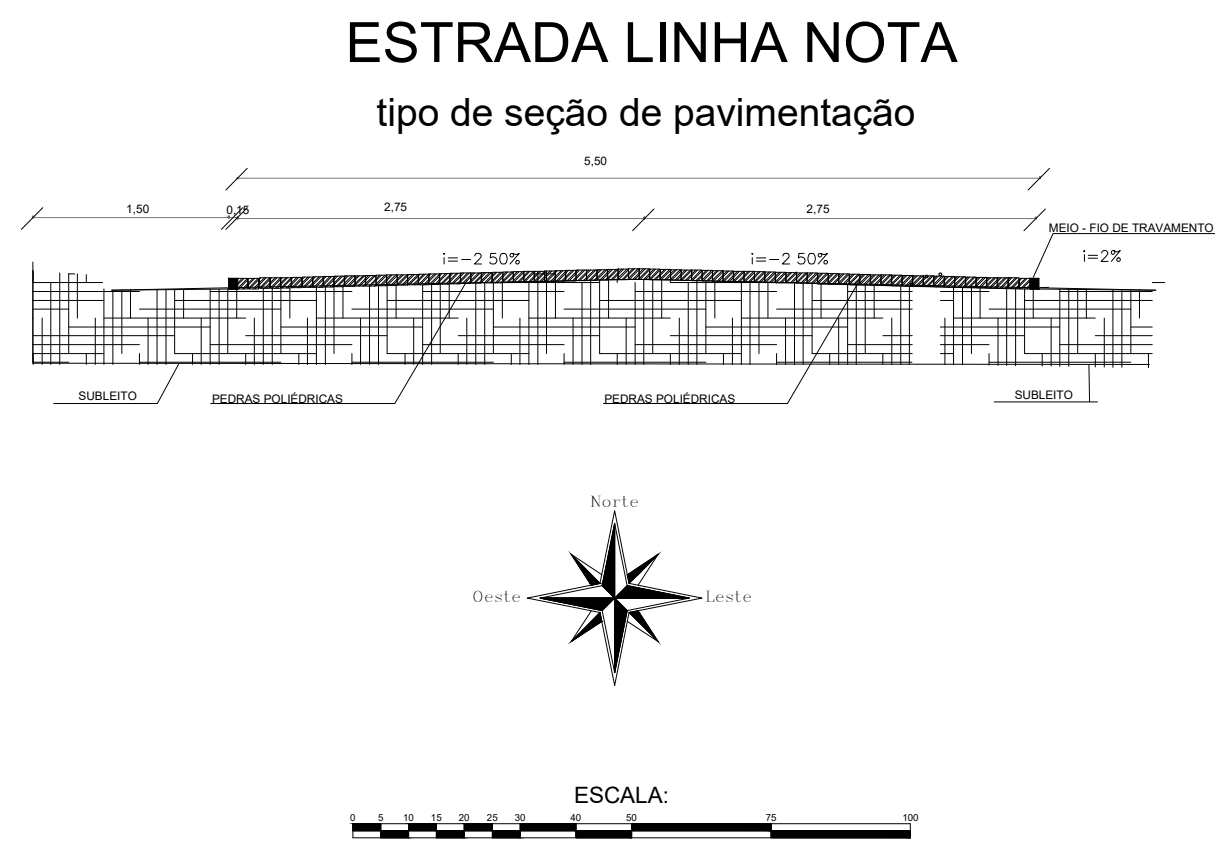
ESTRADA LINHA NOTA

tipo de seção de pavimentação

5,50

1,50

0,15

2,75

2,75

MEIO - FIO DE TRAVAMENTO

i=−2 50%

i=−2 50%

i=2%

SUBLEITO

PEDRAS POLIÉDRICAS

PEDRAS POLIÉDRICAS

SUBLEITO

Norte

Oeste

Leste

ESCALA:

0 5 10 15 20 25 30 40 50 75 100